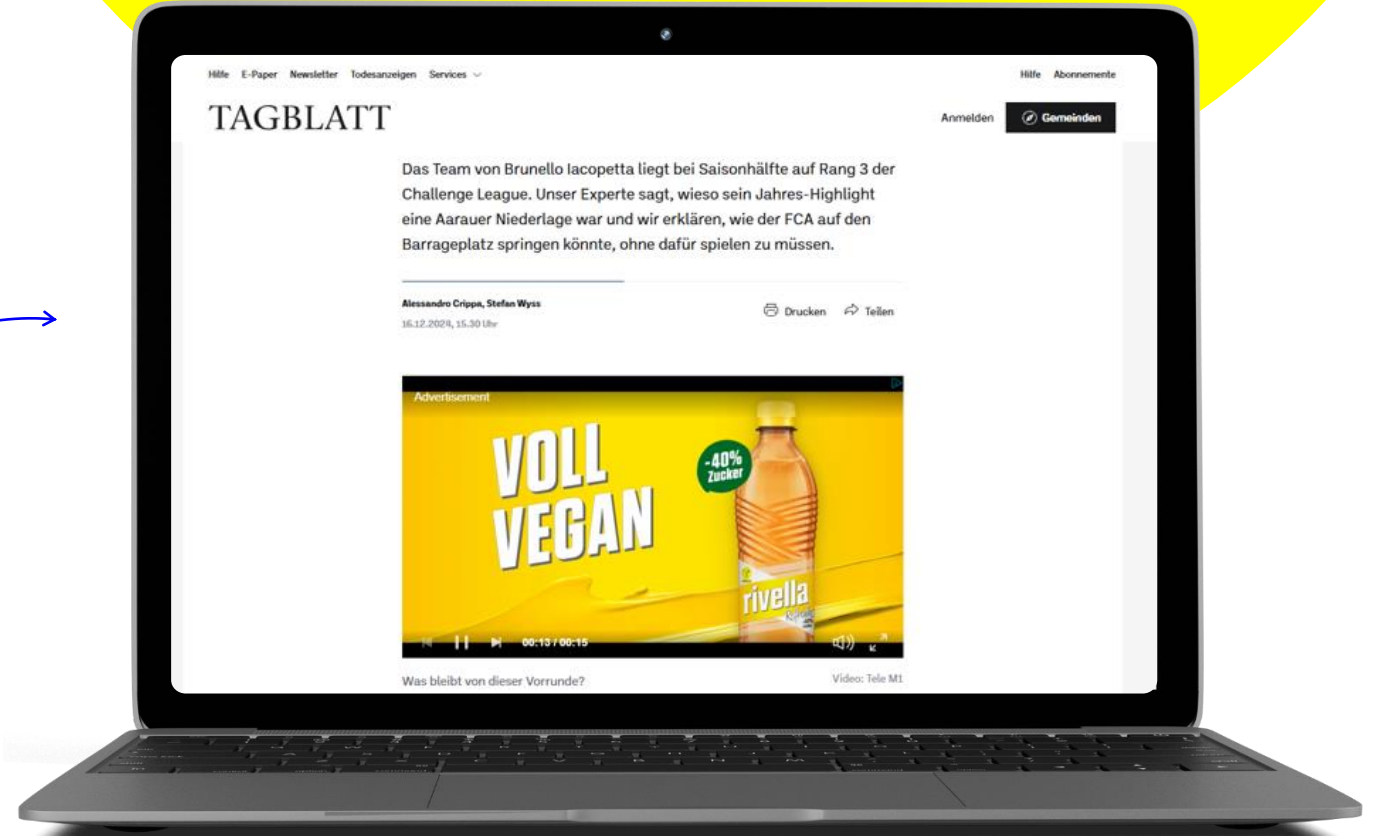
Hilfe E-Paper Newsletter Todesanzeigen Services

Hilfe Abonnemente

TAGBLATT

Anmelden Gemeinden

Das Team von Brunello Iacopetta liegt bei Saisonhälfte auf Rang 3 der Challenge League. Unser Experte sagt, wieso sein Jahres-Highlight eine Aarauer Niederlage war und wir erklären, wie der FCA auf den Barrageplatz springen könnte, ohne dafür spielen zu müssen.

Alessandro Crippa, Stefan Wyss
16.12.2024, 15.30 Uhr

Drucken Teilen

Advertisement

VOLL VEGAN

-40% Zucker

rivella

00:13 / 00:15

Was bleibt von dieser Vorrunde?

Video: Tele M1